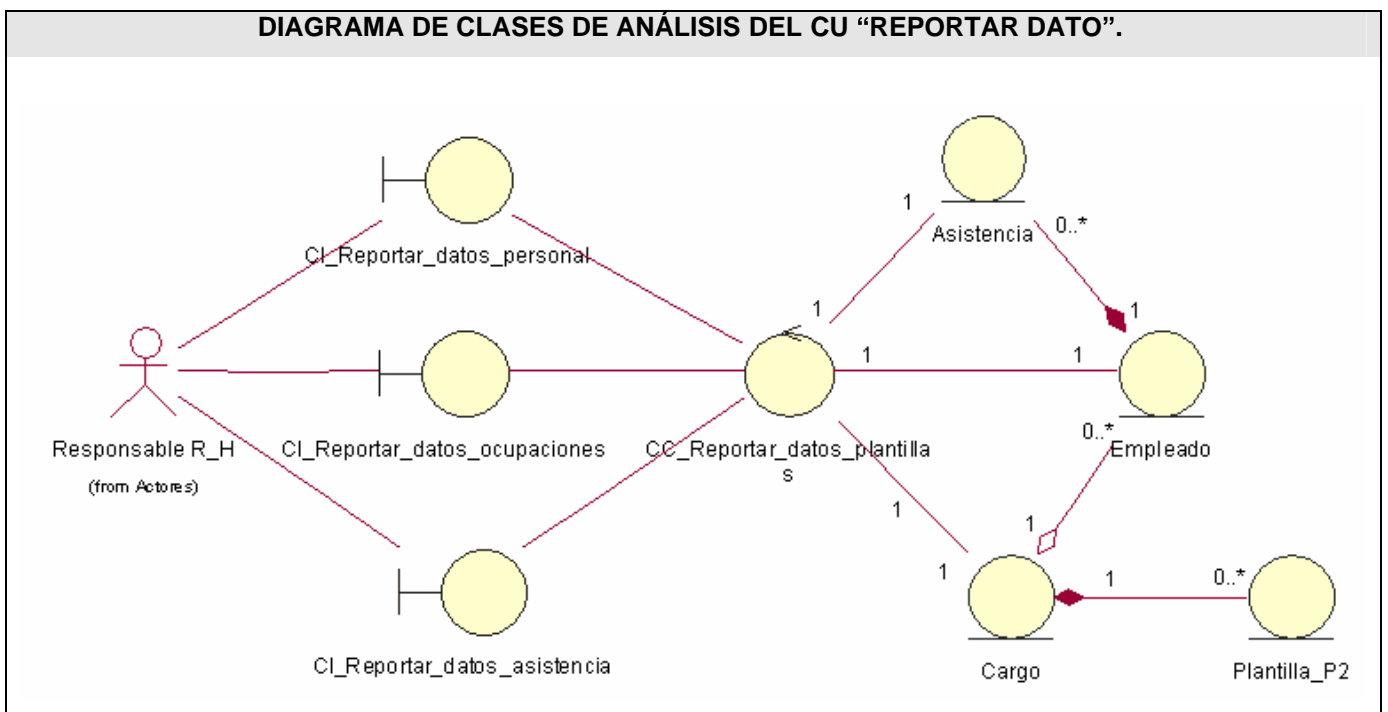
DIAGRAMA DE CLASES DE ANÁLISIS DEL CU "REPORTAR DATO".

CI_Reportar_datos_personal

Responsable R_H
(from Actores)

CI_Reportar_datos_ocupaciones

CI_Reportar_datos_asistencia

CC_Reportar_datos_plantillas

Asistencia

Empleado

Cargo

Plantilla_P2

1
0..*
1
1
1
1
0..*
1
1
1
1
0..*